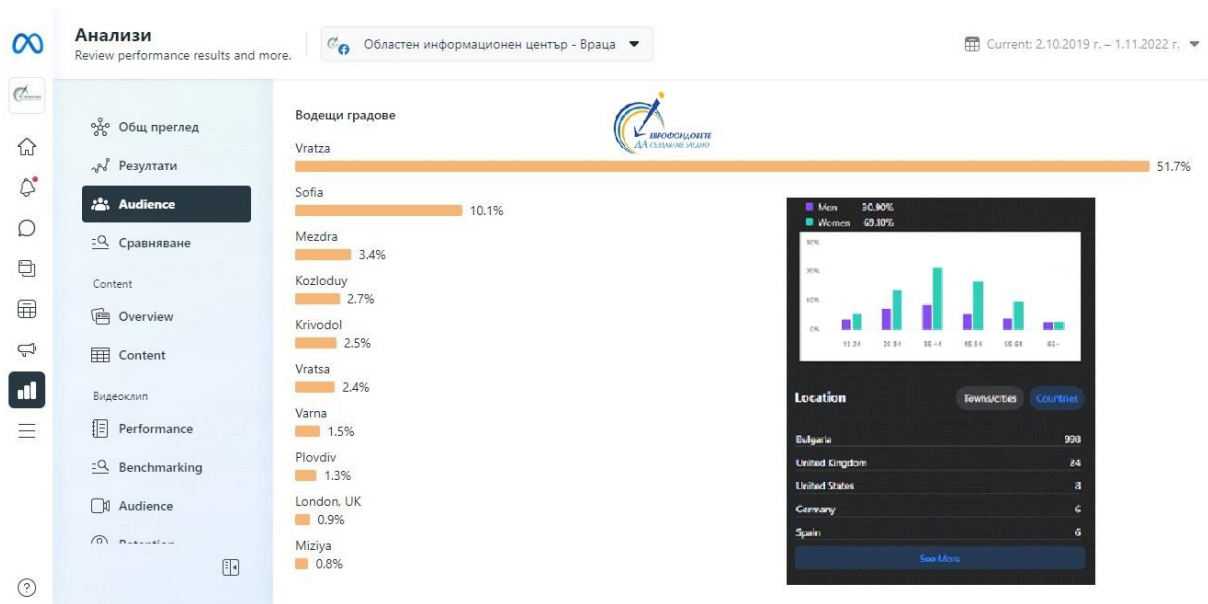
Анализи
Review performance results and more.

Областен информационен център - Враца

Current: 2.10.2019 г. – 1.11.2022 г.

Общ преглед
Резултати
Audience
Сравняване
Content
Overview
Content
Видеоклип
Performance
Benchmarking
Audience
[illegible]

Водещи градове

ЕВРОФОНДОВЕТЕ
ДА СЪЗДАВАМЕ ЗАЕДНО

Vratza
51.7%
Sofia
10.1%
Mezdra
3.4%
Kozloduy
2.7%
Krivodol
2.5%
Vratsa
2.4%
Varna
1.5%
Plovdiv
1.3%
London, UK
0.9%
Miziya
0.8%

Men 30.90%
Women 69.10%

Location
Towns/cities
Countries

| Bulgaria | 998 |
|---|---|
| United Kingdom | 24 |
| United States | 8 |
| Germany | 6 |
| Spain | 6 |

See More